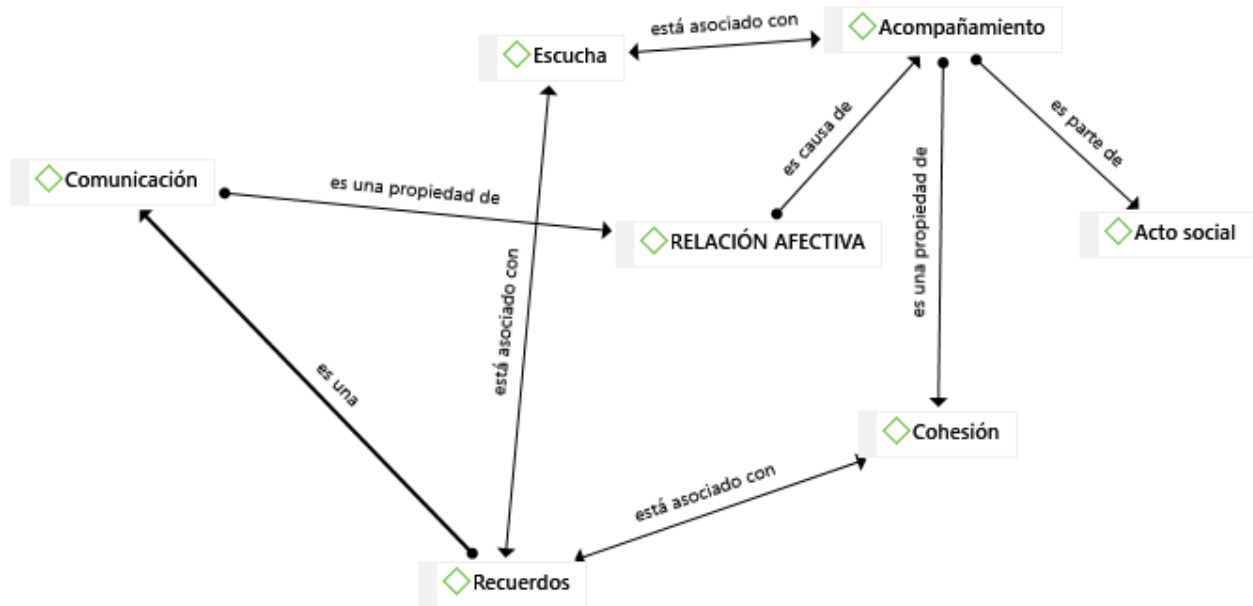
está asociado con

Escucha

Acompañamiento

es causa de

es parte de

Comunicación

es una propiedad de

RELACIÓN AFECTIVA

Acto social

es una propiedad de

está asociado con

es una

Cohesión

está asociado con

Recuerdos